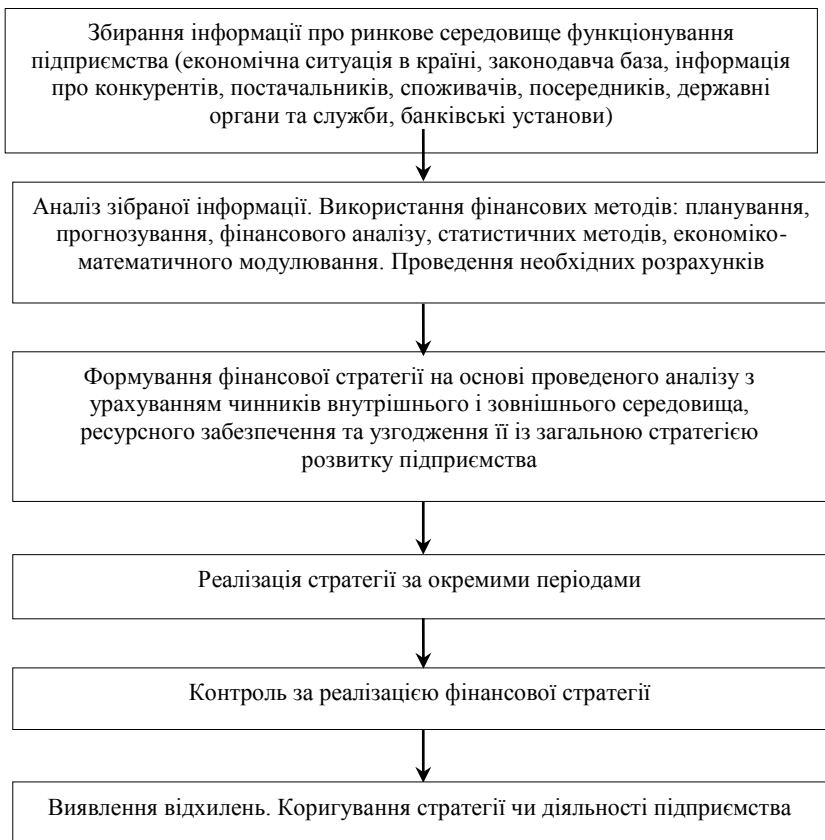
Збирання інформації про ринкове середовище функціонування підприємства (економічна ситуація в країні, законодавча база, інформація про конкурентів, постачальників, споживачів, посередників, державні органи та служби, банківські установи)

Аналіз зібраної інформації. Використання фінансових методів: планування, прогнозування, фінансового аналізу, статистичних методів, економіко-математичного модулювання. Проведення необхідних розрахунків

Формування фінансової стратегії на основі проведеного аналізу з урахуванням чинників внутрішнього і зовнішнього середовища, ресурсного забезпечення та узгодження її із загальною стратегією розвитку підприємства

Реалізація стратегії за окремими періодами

Контроль за реалізацією фінансової стратегії

Виявлення відхилень. Коригування стратегії чи діяльності підприємства